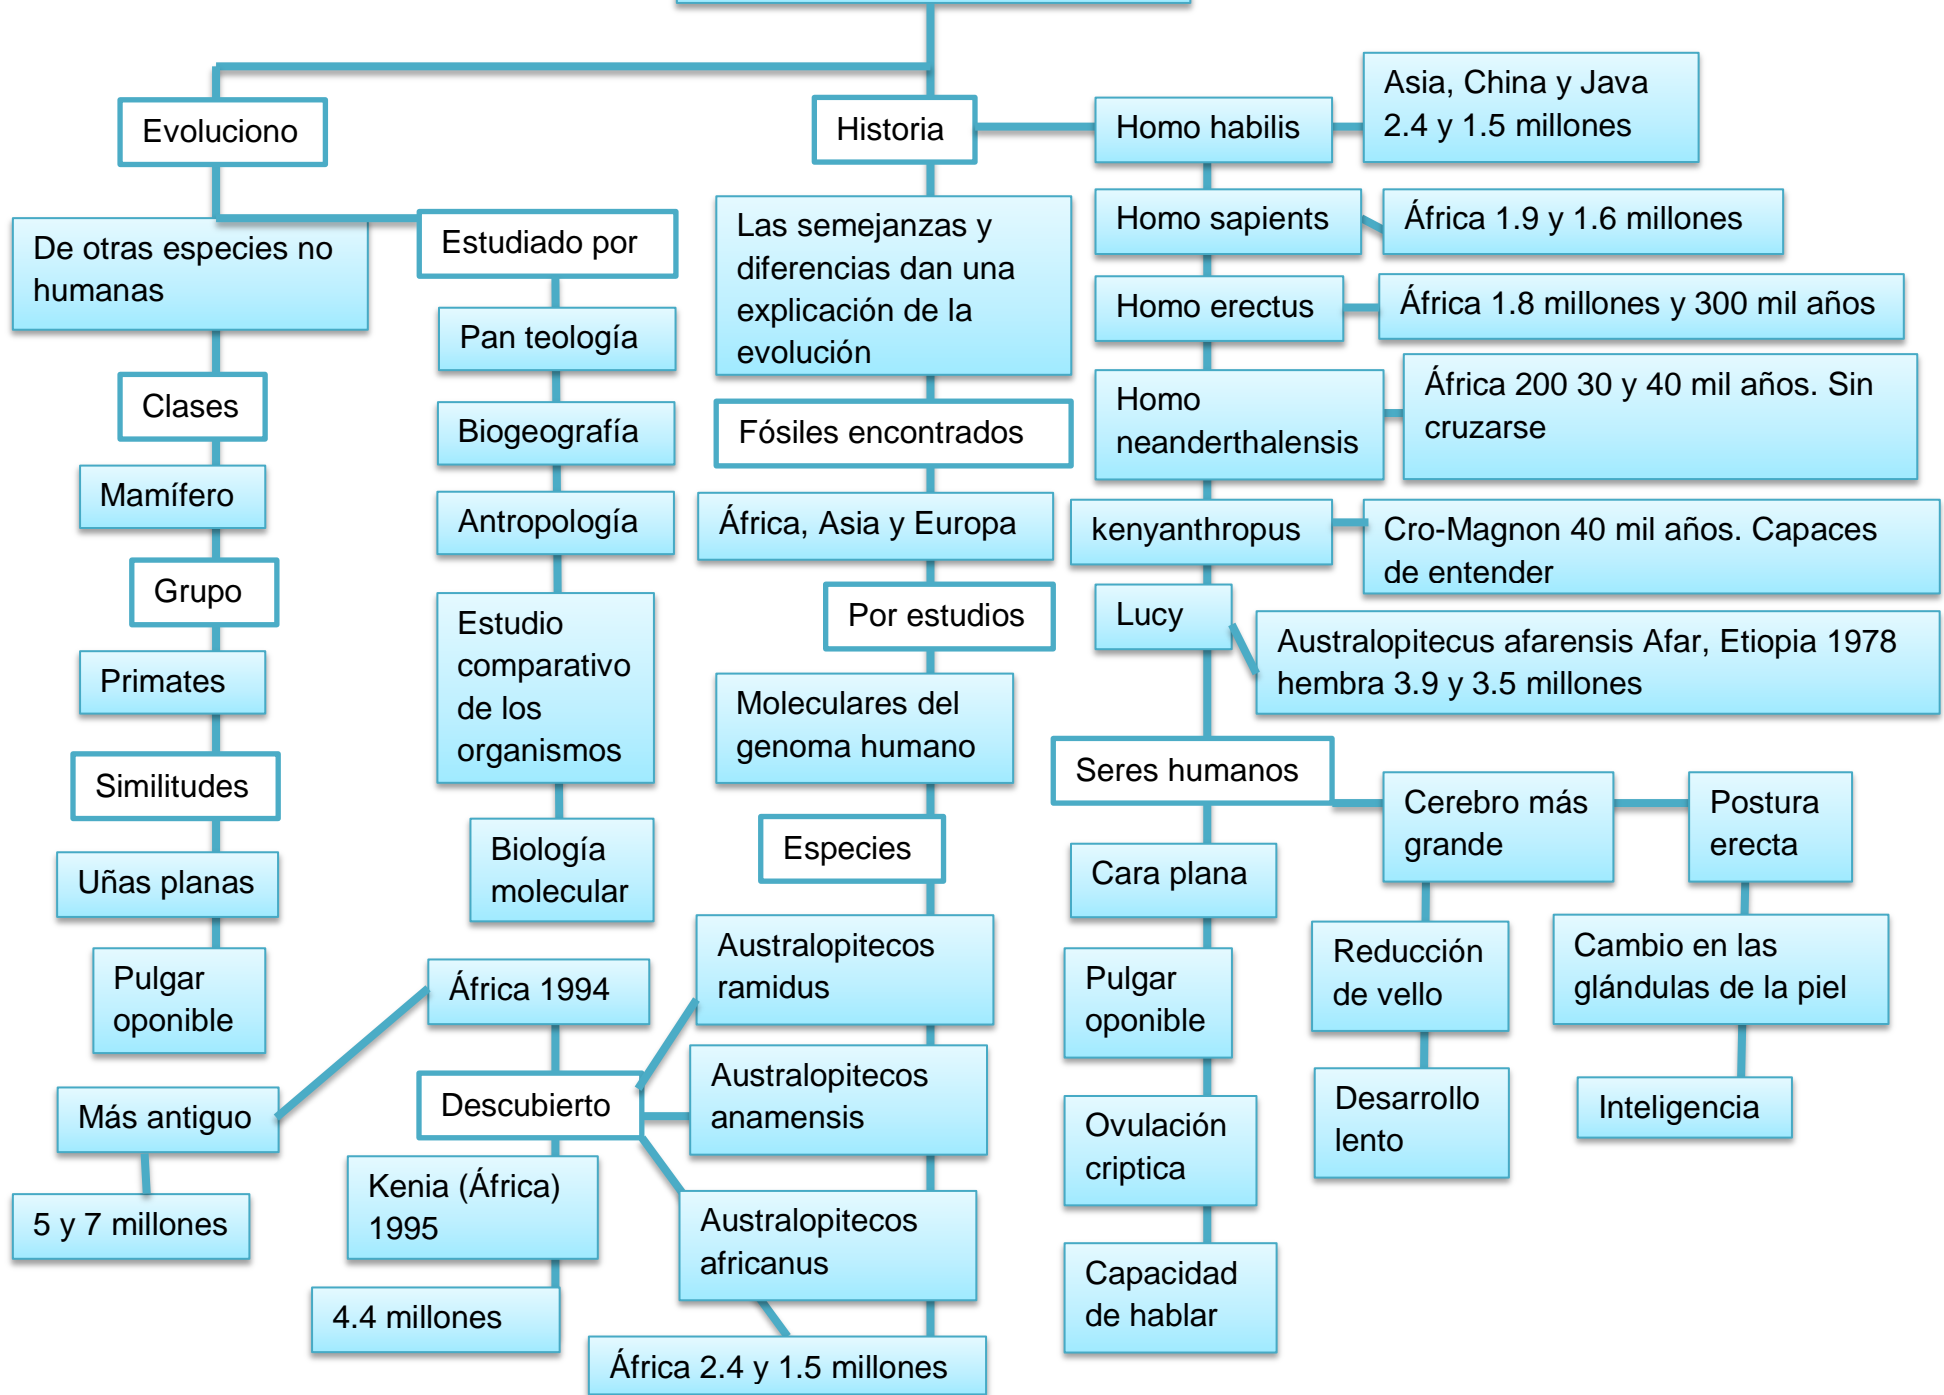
Evoluciono

De otras especies no humanas

Clases

Mamífero

Grupo

Primates

Similitudes

Uñas planas

Pulgar oponible

Más antiguo

5 y 7 millones

Estudiado por

Pan teología

Biogeografía

Antropología

Estudio comparativo de los organismos

Biología molecular

África 1994

Descubierto

Kenia (África) 1995

4.4 millones

Historia

Las semejanzas y diferencias dan una explicación de la evolución

Fósiles encontrados

África, Asia y Europa

Por estudios

Moleculares del genoma humano

Especies

Australopitecos ramidus

Australopitecos anamensis

Australopitecos africanus

África 2.4 y 1.5 millones

Homo habilis

Asia, China y Java 2.4 y 1.5 millones

Homo sapients

África 1.9 y 1.6 millones

Homo erectus

África 1.8 millones y 300 mil años

Homo neanderthalensis

África 200 30 y 40 mil años. Sin cruzarse

kenyanthropus

Cro-Magnon 40 mil años. Capaces de entender

Lucy

Australopitecus afarensis Afar, Etiopia 1978 hembra 3.9 y 3.5 millones

Seres humanos

Cara plana

Pulgar oponible

Ovulación criptica

Capacidad de hablar

Cerebro más grande

Postura erecta

Reducción de vello

Desarrollo lento

Cambio en las glándulas de la piel

Inteligencia